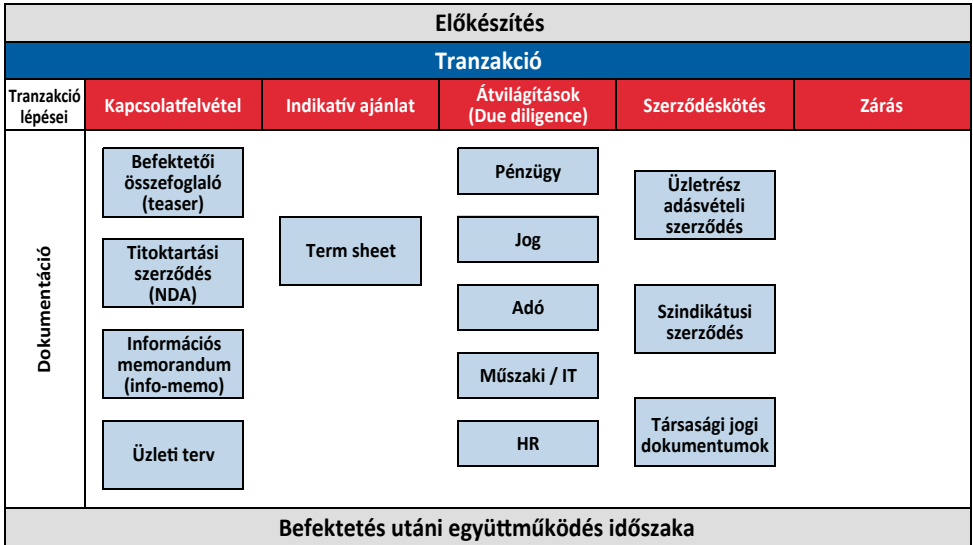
Előkészítés

Tranzakció

| Tranzakció lépései | Kapcsolatfelvétel | Indikatív ajánlat | Átvilágítások (Due diligence) | Szerződéskötés | Zárás |
|---|---|---|---|---|---|
| Dokumentáció | Befektetői összefoglaló (teaser)<br>Titoktartási szerződés (NDA)<br>Információs memorandum (info-memo)<br>Üzleti terv | Term sheet | Pénzügy<br>Jog<br>Adó<br>Műszaki / IT<br>HR | Üzletrész adásvételi szerződés<br>Szindikátusi szerződés<br>Társasági jogi dokumentumok | |

Befektetés utáni együttműködés időszaka